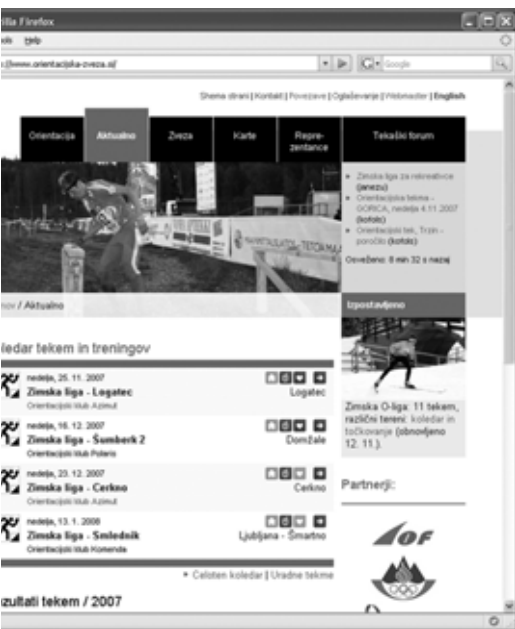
illa Firefox

ols Help

://www.orientacijska-zveza.si/

Google

Shema strani | Kontakt | Povezave | Oglaševanje | Webmaster | English

Orientacija | Aktualno | Zveza | Karte | Reprezentance

Tekaški forum

Zimska liga za rekreativce (janezu)

Orientacijska tekma - GORICA, nedelja 4.11.2007 (kofolc)

Orientacijski tek, Trzin - poročilo (kofolc)

Osveženo: 8 min 32 s nazaj

ov / Aktualno

Izpostavljeno

ledar tekem in treningov

nedelja, 25. 11. 2007
Zimska liga - Logatec
Orientacijski klub Azimut
Logatec

nedelja, 16. 12. 2007
Zimska liga - Šumberk 2
Orientacijski klub Polaris
Domžale

nedelja, 23. 12. 2007
Zimska liga - Cerkno
Orientacijski klub Azimut
Cerkno

nedelja, 13. 1. 2008
Zimska liga - Smlednik
Orientacijski klub Komenda
Ljubljana - Šmartno

Zimska O-liga: 11 tekem, različni tereni: koledar in točkovanje (obnovljeno 12. 11.).

Partnerji:

OF

Celoten koledar | Uradne tekme

zultati tekem / 2007